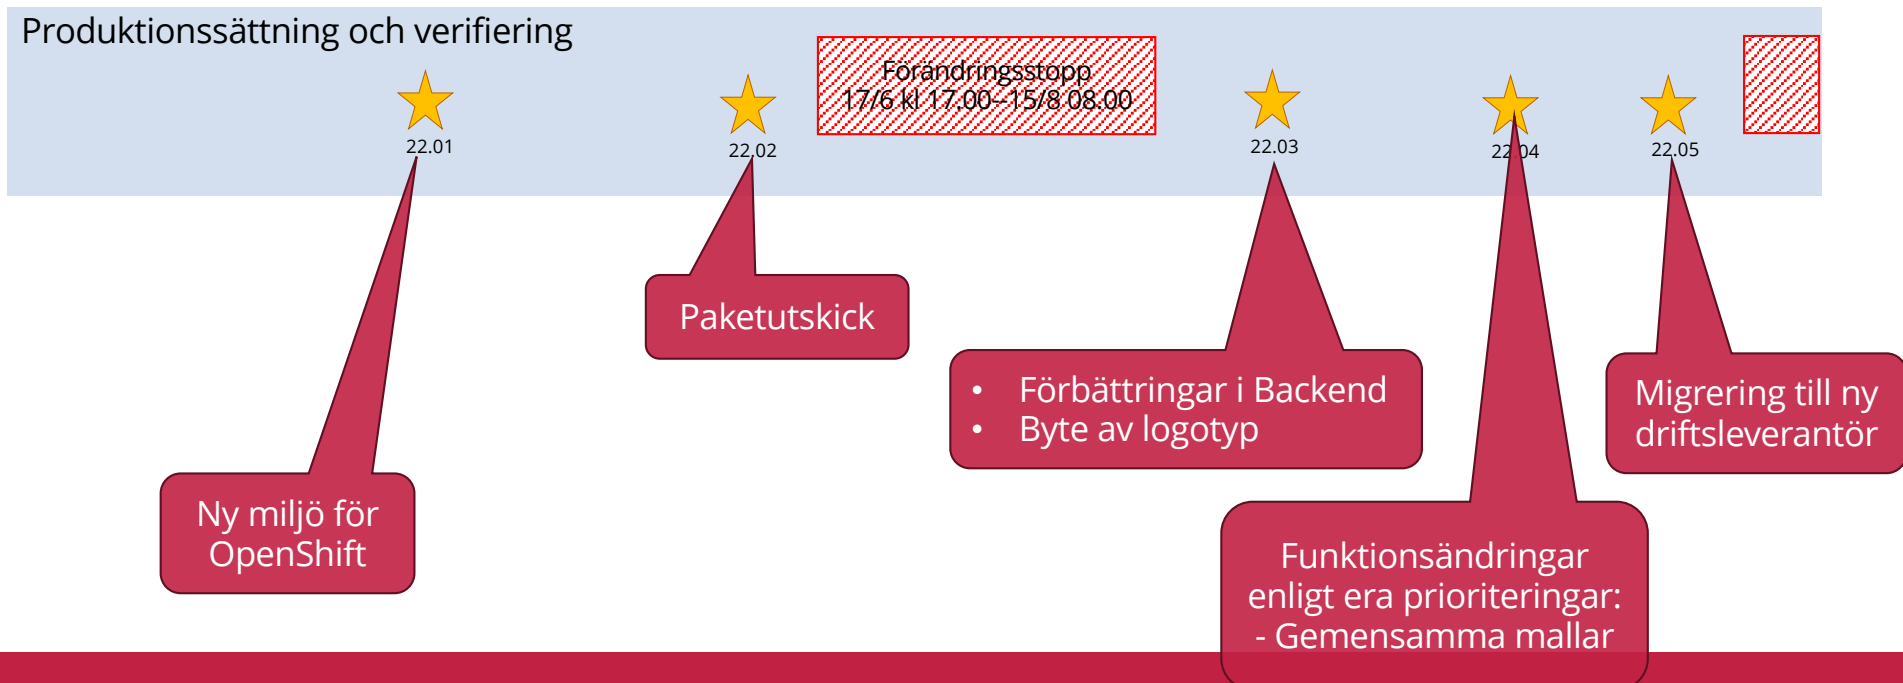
Produktionssättning och verifiering

Förändringsstopp
17/6 kl 17.00–15/8 08.00

22.01

22.02

22.03

22.04

22.05

Paketutskick

- Förbättringar i Backend
- Byte av logotyp

Migrering till ny driftsleverantör

Ny miljö för OpenShift

Funktionsändringar enligt era prioriteringar:
- Gemensamma mallar